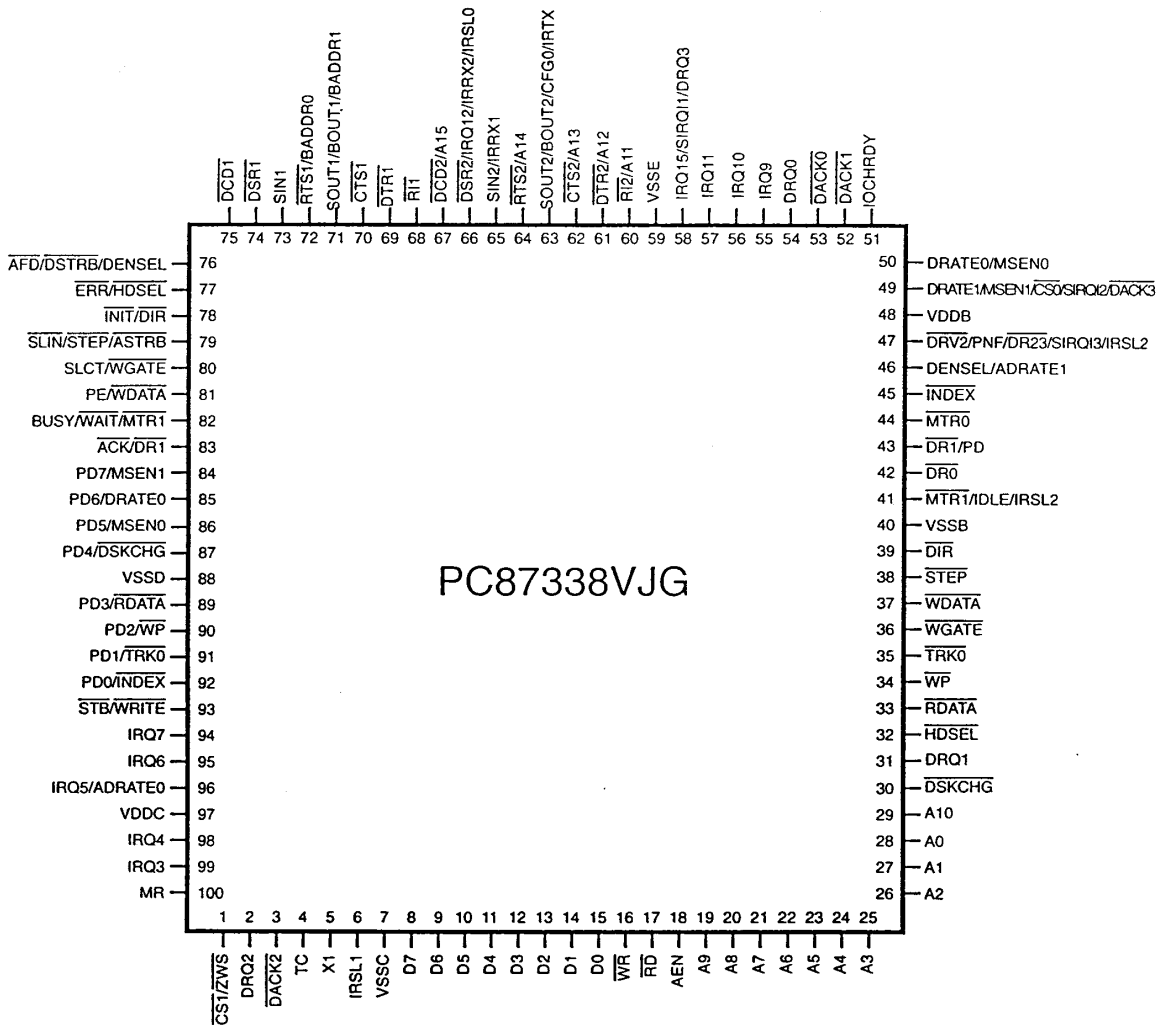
$\overline{DCD1}$ $\overline{DSR1}$ SIN1 $\overline{RTS1}$/BADDR0 SOUT1/BOUT1/BADDR1 $\overline{CTS1}$ $\overline{DTR1}$ $\overline{RI1}$ $\overline{DCD2}$/A15 $\overline{DSR2}$/IRQ12/IRRX2/IRSL0 SIN2/IRRX1 $\overline{RTS2}$/A14 SOUT2/BOUT2/CFG0/IRTX $\overline{CTS2}$/A13 $\overline{DTR2}$/A12 $\overline{RI2}$/A11 VSSE IRQ15/SIRQI1/DRQ3 IRQ11 IRQ10 IRQ9 DRQ0 $\overline{DACK0}$ $\overline{DACK1}$ IOCHRDY

75 74 73 72 71 70 69 68 67 66 65 64 63 62 61 60 59 58 57 56 55 54 53 52 51

$\overline{AFD}$/$\overline{DSTRB}$/DENSEL 76
$\overline{ERR}$/$\overline{HDSEL}$ 77
$\overline{INIT}$/$\overline{DIR}$ 78
$\overline{SLIN}$/$\overline{STEP}$/$\overline{ASTRB}$ 79
SLCT/$\overline{WGATE}$ 80
PE/$\overline{WDATA}$ 81
BUSY/$\overline{WAIT}$/$\overline{MTR1}$ 82
$\overline{ACK}$/$\overline{DR1}$ 83
PD7/MSEN1 84
PD6/DRATE0 85
PD5/MSEN0 86
PD4/$\overline{DSKCHG}$ 87
VSSD 88
PD3/$\overline{RDATA}$ 89
PD2/$\overline{WP}$ 90
PD1/$\overline{TRK0}$ 91
PD0/$\overline{INDEX}$ 92
$\overline{STB}$/$\overline{WRITE}$ 93
IRQ7 94
IRQ6 95
IRQ5/ADRATE0 96
VDDC 97
IRQ4 98
IRQ3 99
MR 100

50 DRATE0/MSEN0
49 DRATE1/MSEN1/$\overline{CS0}$/SIRQI2/$\overline{DACK3}$
48 VDDB
47 $\overline{DRV2}$/PNF/$\overline{DR23}$/SIRQI3/IRSL2
46 DENSEL/ADRATE1
45 $\overline{INDEX}$
44 $\overline{MTR0}$
43 $\overline{DR1}$/PD
42 $\overline{DR0}$
41 $\overline{MTR1}$/IDLE/IRSL2
40 VSSB
39 $\overline{DIR}$
38 $\overline{STEP}$
37 $\overline{WDATA}$
36 $\overline{WGATE}$
35 $\overline{TRK0}$
34 $\overline{WP}$
33 $\overline{RDATA}$
32 $\overline{HDSEL}$
31 DRQ1
30 $\overline{DSKCHG}$
29 A10
28 A0
27 A1
26 A2

PC87338VJG

1 2 3 4 5 6 7 8 9 10 11 12 13 14 15 16 17 18 19 20 21 22 23 24 25

$\overline{CS1}$/$\overline{ZWS}$ DRQ2 $\overline{DACK2}$ TC X1 IRSL1 VSSC D7 D6 D5 D4 D3 D2 D1 D0 $\overline{WR}$ $\overline{RD}$ AEN A9 A8 A7 A6 A5 A4 A3